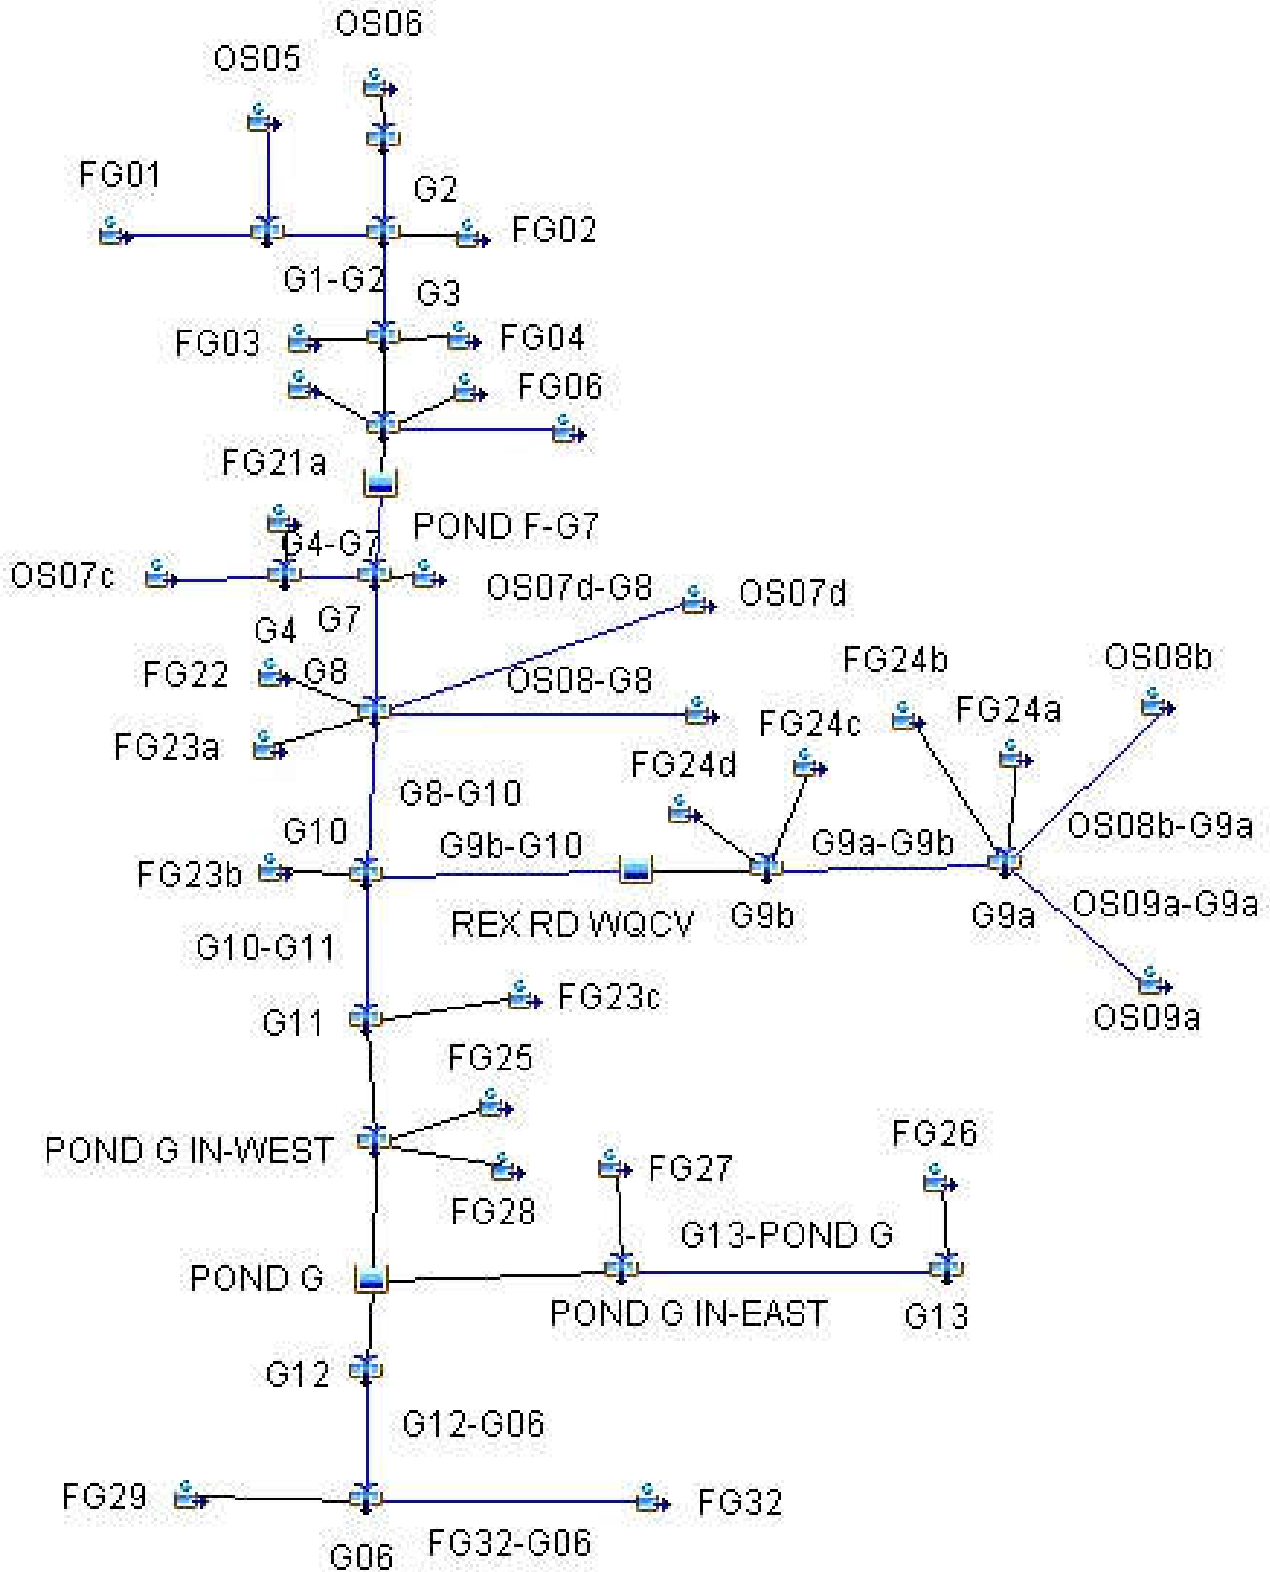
OS06
OS05
FG01
G2
FG02
G1-G2
G3
FG03
FG04
FG06
FG21a
POND F-G7
G4-G7
OS07c
OS07d-G8
OS07d
G4
G7
FG22
G8
OS08-G8
FG24b
OS08b
FG24a
FG23a
FG24c
FG24d
G8-G10
OS08b-G9a
G10
G9b-G10
G9a-G9b
FG23b
REX RD WQCV
G9b
G9a
OS09a-G9a
G10-G11
FG23c
G11
OS09a
FG25
POND G IN-WEST
FG26
FG27
FG28
G13-POND G
POND G
POND G IN-EAST
G13
G12
G12-G06
FG29
FG32
G06
FG32-G06